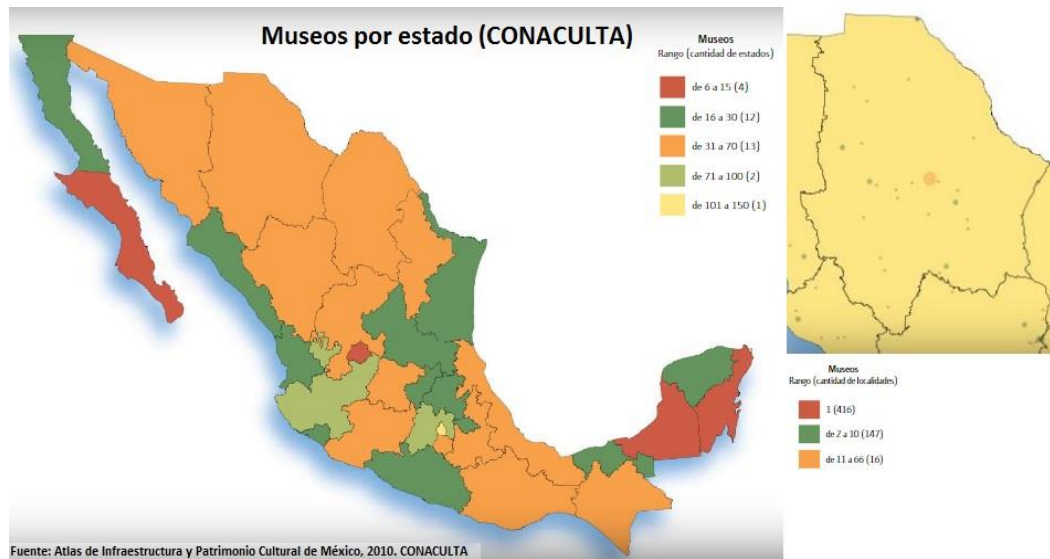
Museos por estado (CONACULTA)

Museos
Rango (cantidad de estados)

de 6 a 15 (4)
de 16 a 30 (12)
de 31 a 70 (13)
de 71 a 100 (2)
de 101 a 150 (1)

Museos
Rango (cantidad de localidades)

1 (416)
de 2 a 10 (147)
de 11 a 66 (16)

Fuente: Atlas de Infraestructura y Patrimonio Cultural de México, 2010. CONACULTA